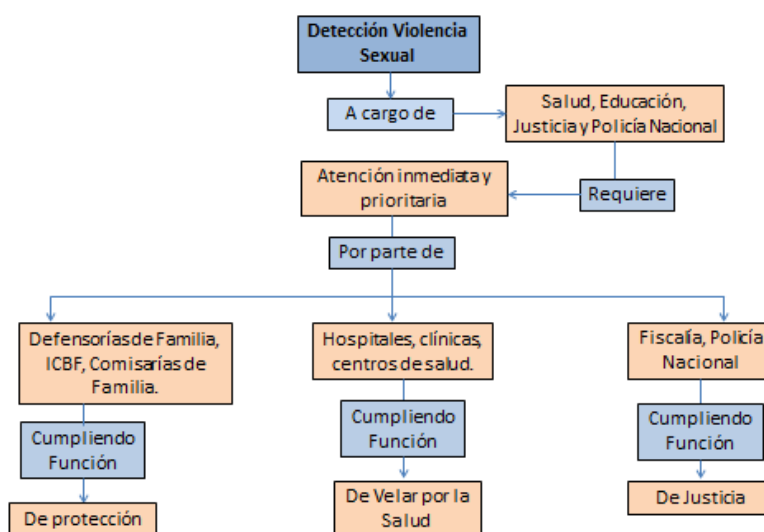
Detección Violencia Sexual

A cargo de

Salud, Educación, Justicia y Policía Nacional

Atención inmediata y prioritaria

Requiere

Por parte de

Defensorías de Familia, ICBF, Comisarías de Familia.

Cumpliendo Función

De protección

Hospitales, clínicas, centros de salud.

Cumpliendo Función

De Velar por la Salud

Fiscalía, Policía Nacional

Cumpliendo Función

De Justicia